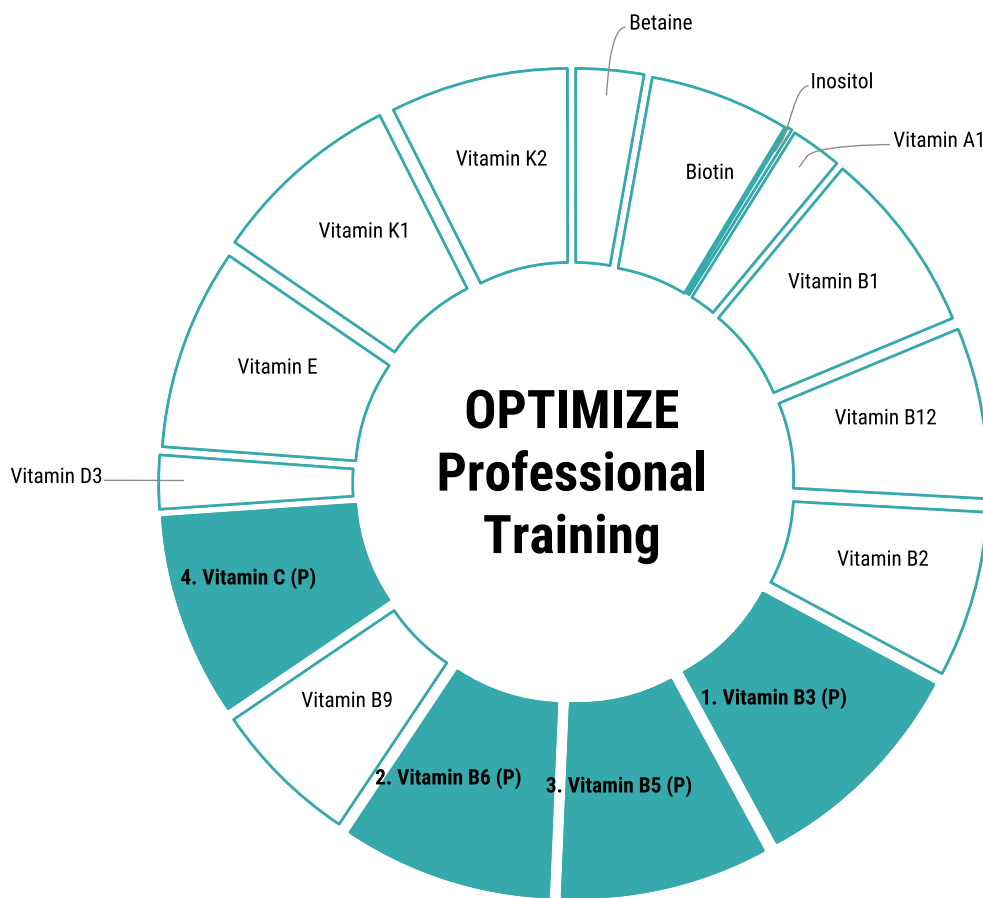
OPTIMIZE Professional Training

Betaine

Inositol

Vitamin A1

Biotin

Vitamin K2

Vitamin K1

Vitamin B1

Vitamin E

Vitamin B12

Vitamin D3

Vitamin B2

4. Vitamin C (P)

1. Vitamin B3 (P)

Vitamin B9

2. Vitamin B6 (P)

3. Vitamin B5 (P)